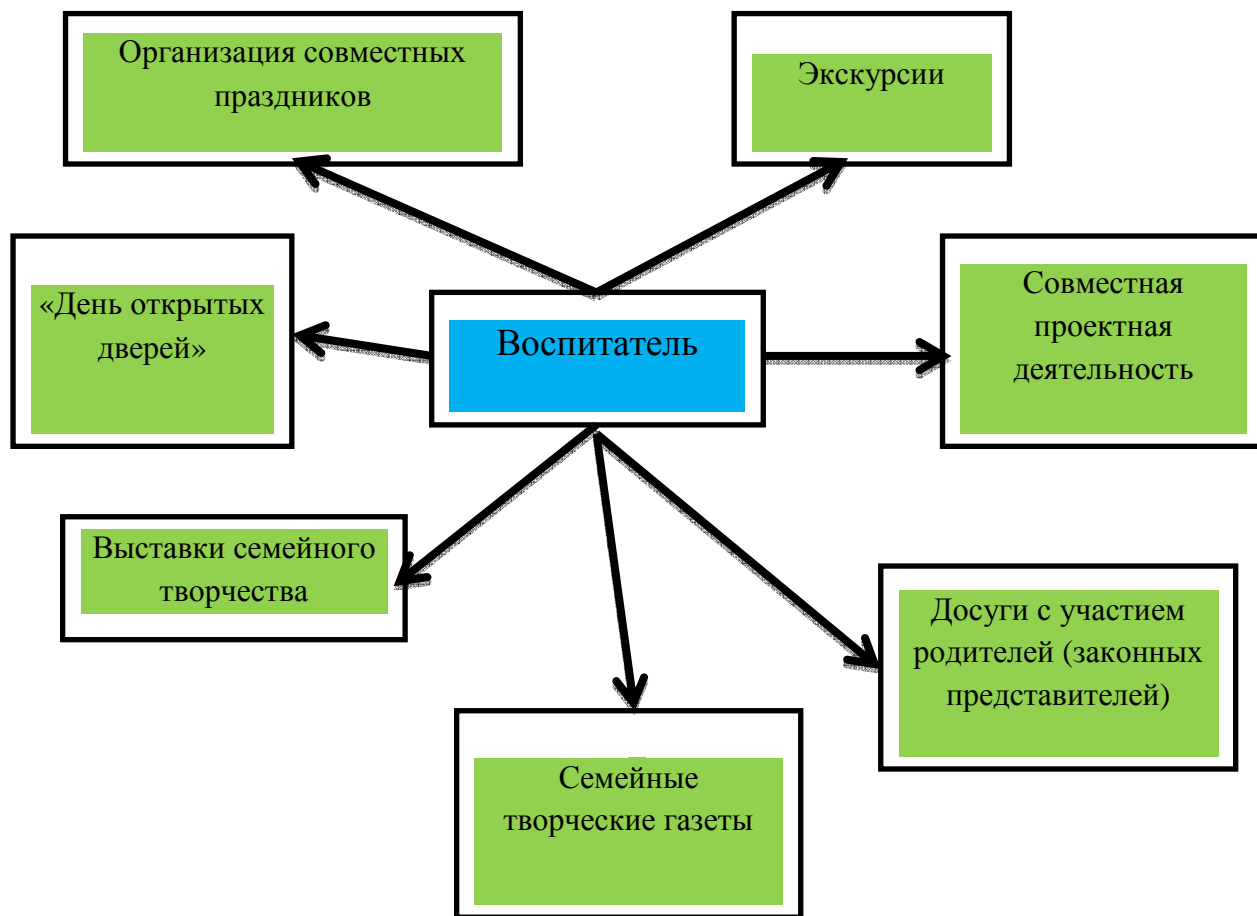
Организация совместных праздников

Экскурсии

«День открытых дверей»

Воспитатель

Совместная проектная деятельность

Выставки семейного творчества

Досуги с участием родителей (законных представителей)

Семейные творческие газеты